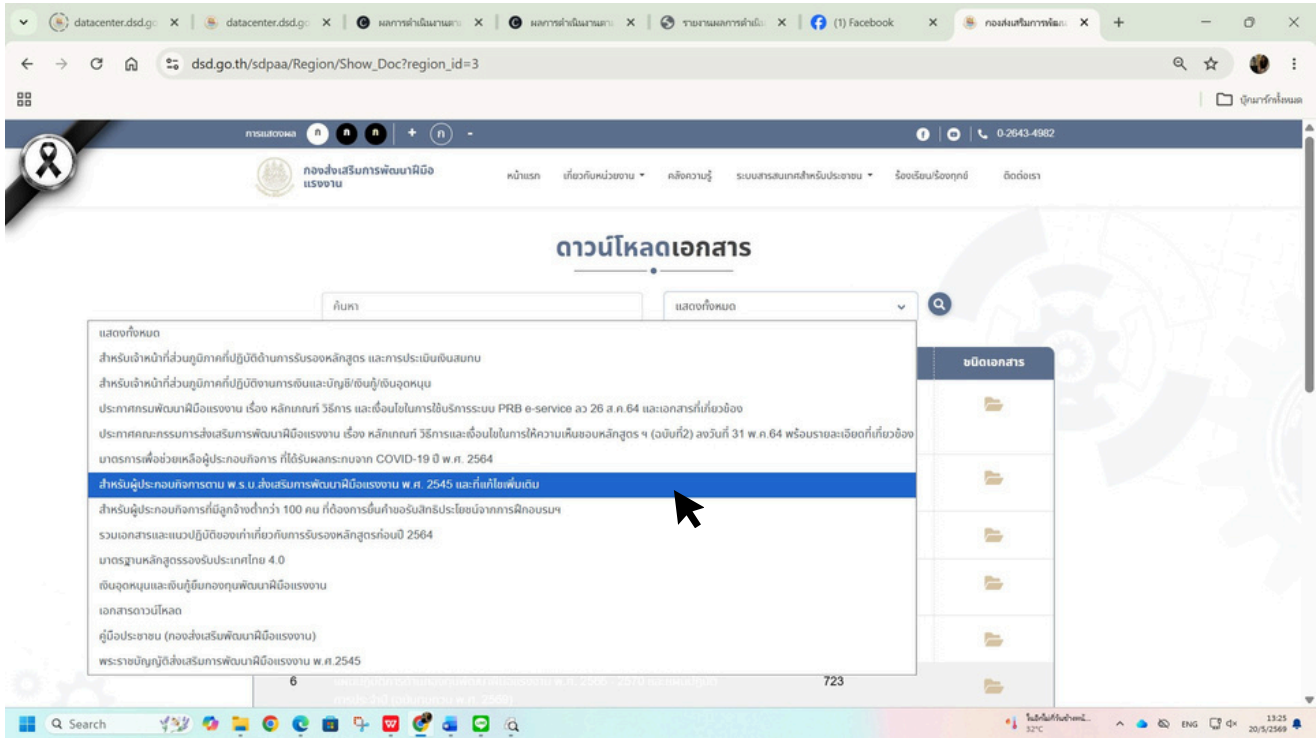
datacenter.dsd.go × | datacenter.dsd.go × | ผลการดำเนินงานตา × | ผลการดำเนินงานตา × | รายงานผลการดำเนิ × | (1) Facebook × | กองส่งเสริมการพัฒน ×

dsd.go.th/sdpaa/Region/Show_Doc?region_id=3

บุ๊กมาร์กทั้งหมด

การแสดงผล ก ก ก + ก - 0-2643-4982

กองส่งเสริมการพัฒนาฝีมือแรงงาน

หน้าแรก เกี่ยวกับหน่วยงาน คลังความรู้ ระบบสารสนเทศสำหรับประชาชน ร้องเรียน/ร้องทุกข์ ติดต่อเรา

ดาวน์โหลดเอกสาร

ค้นหา

แสดงทั้งหมด

แสดงทั้งหมด
สำหรับเจ้าหน้าที่ส่วนภูมิภาคที่ปฏิบัติด้านการรับรองหลักสูตร และการประเมินเงินสมทบ
สำหรับเจ้าหน้าที่ส่วนภูมิภาคที่ปฏิบัติงานการเงินและบัญชี/เงินกู้/เงินอุดหนุน
ประกาศกรมพัฒนาฝีมือแรงงาน เรื่อง หลักเกณฑ์ วิธีการ และเงื่อนไขในการใช้บริการระบบ PRB e-service ลว 26 ส.ค.64 และเอกสารที่เกี่ยวข้อง
ประกาศคณะกรรมการส่งเสริมการพัฒนาฝีมือแรงงาน เรื่อง หลักเกณฑ์ วิธีการและเงื่อนไขในการให้ความเห็นชอบหลักสูตร ฯ (ฉบับที่2) ลงวันที่ 31 พ.ค.64 พร้อมรายละเอียดที่เกี่ยวข้อง
มาตรการเพื่อช่วยเหลือผู้ประกอบกิจการ ที่ได้รับผลกระทบจาก COVID-19 ปี พ.ศ. 2564
สำหรับผู้ประกอบกิจการตาม พ.ร.บ.ส่งเสริมการพัฒนาฝีมือแรงงาน พ.ศ. 2545 และที่แก้ไขเพิ่มเติม
สำหรับผู้ประกอบกิจการที่มีลูกจ้างต่ำกว่า 100 คน ที่ต้องการยื่นคำขอรับสิทธิประโยชน์จากการฝึกอบรมฯ
รวมเอกสารและแนวปฏิบัติของเก่าเกี่ยวกับการรับรองหลักสูตรก่อนปี 2564
มาตรฐานหลักสูตรรองรับประเทศไทย 4.0
เงินอุดหนุนและเงินกู้ยืมกองทุนพัฒนาฝีมือแรงงาน
เอกสารดาวน์โหลด
คู่มือประชาชน (กองส่งเสริมพัฒนาฝีมือแรงงาน)
พระราชบัญญัติส่งเสริมการพัฒนาฝีมือแรงงาน พ.ศ.2545

ชนิดเอกสาร

6 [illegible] 723

Search

32°C ENG 13:25 20/5/2569